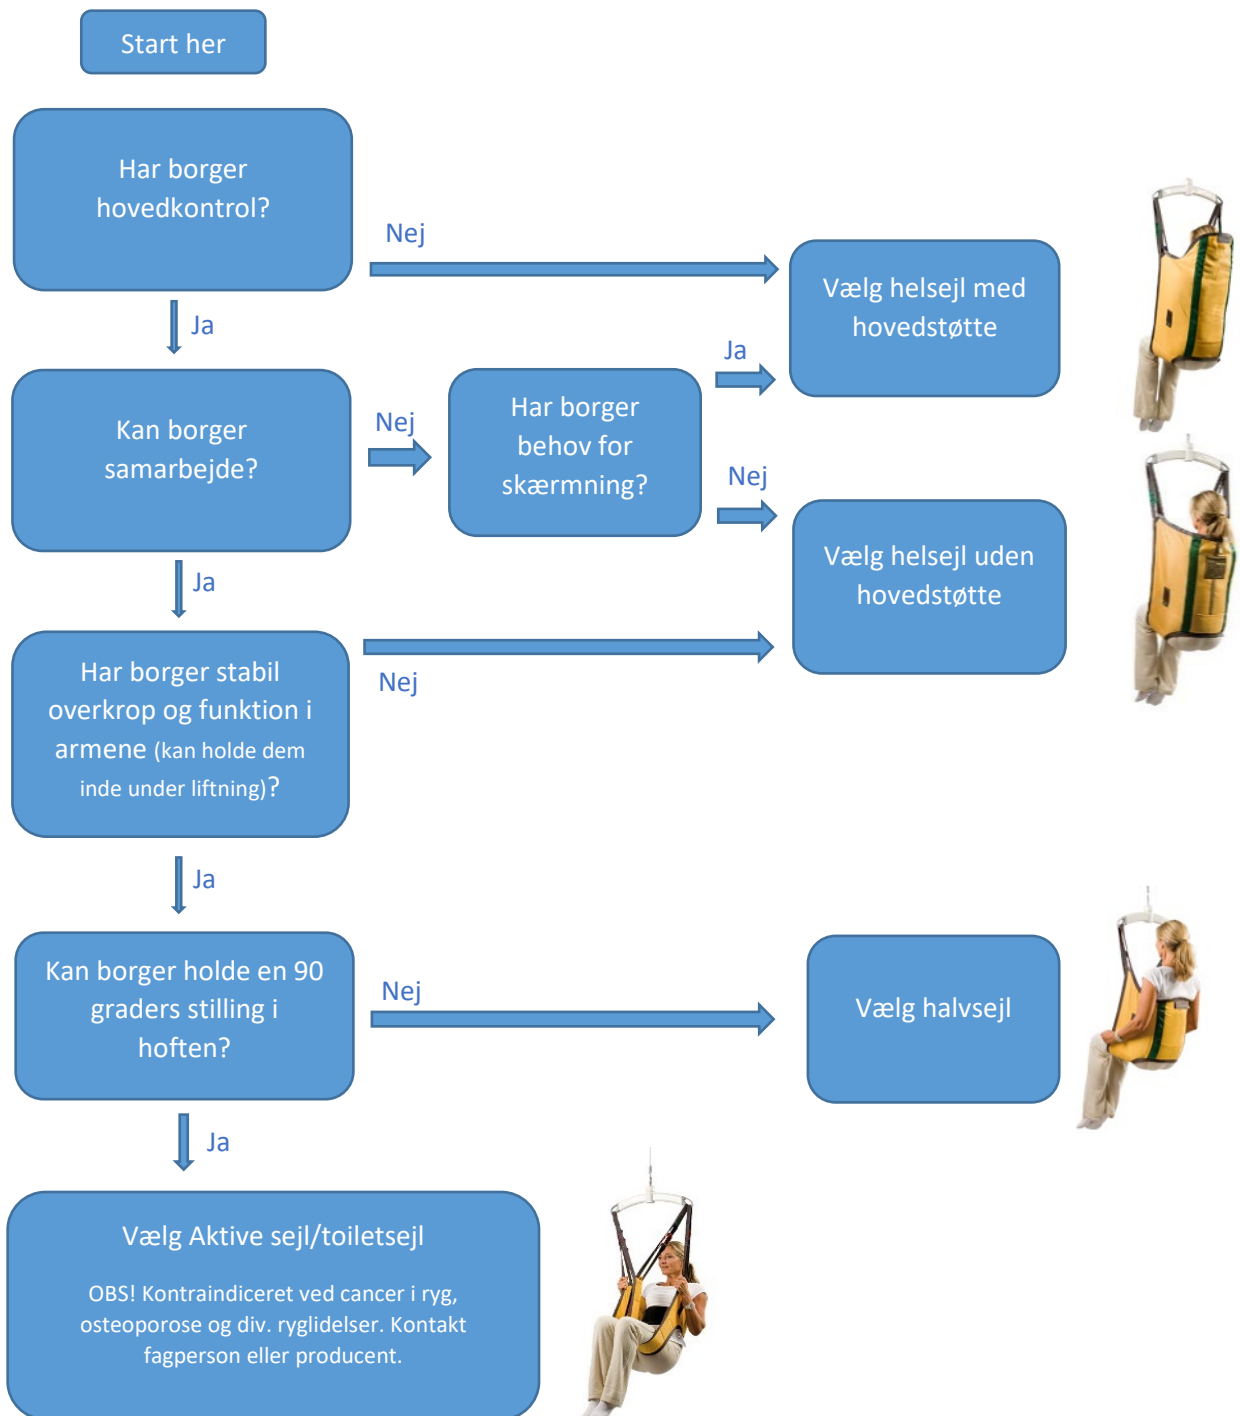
Start her

Har borger hovedkontrol?

Nej

Vælg helsejl med hovedstøtte

Ja

Ja

Kan borger samarbejde?

Nej

Har borger behov for skærmning?

Nej

Vælg helsejl uden hovedstøtte

Ja

Har borger stabil overkrop og funktion i armene (kan holde dem inde under liftning)?

Nej

Ja

Kan borger holde en 90 graders stilling i hoften?

Nej

Vælg halvsejl

Ja

Vælg Aktive sejl/toiletsejl

OBS! Kontraindiceret ved cancer i ryg, osteoporose og div. ryglidelser. Kontakt fagperson eller producent.